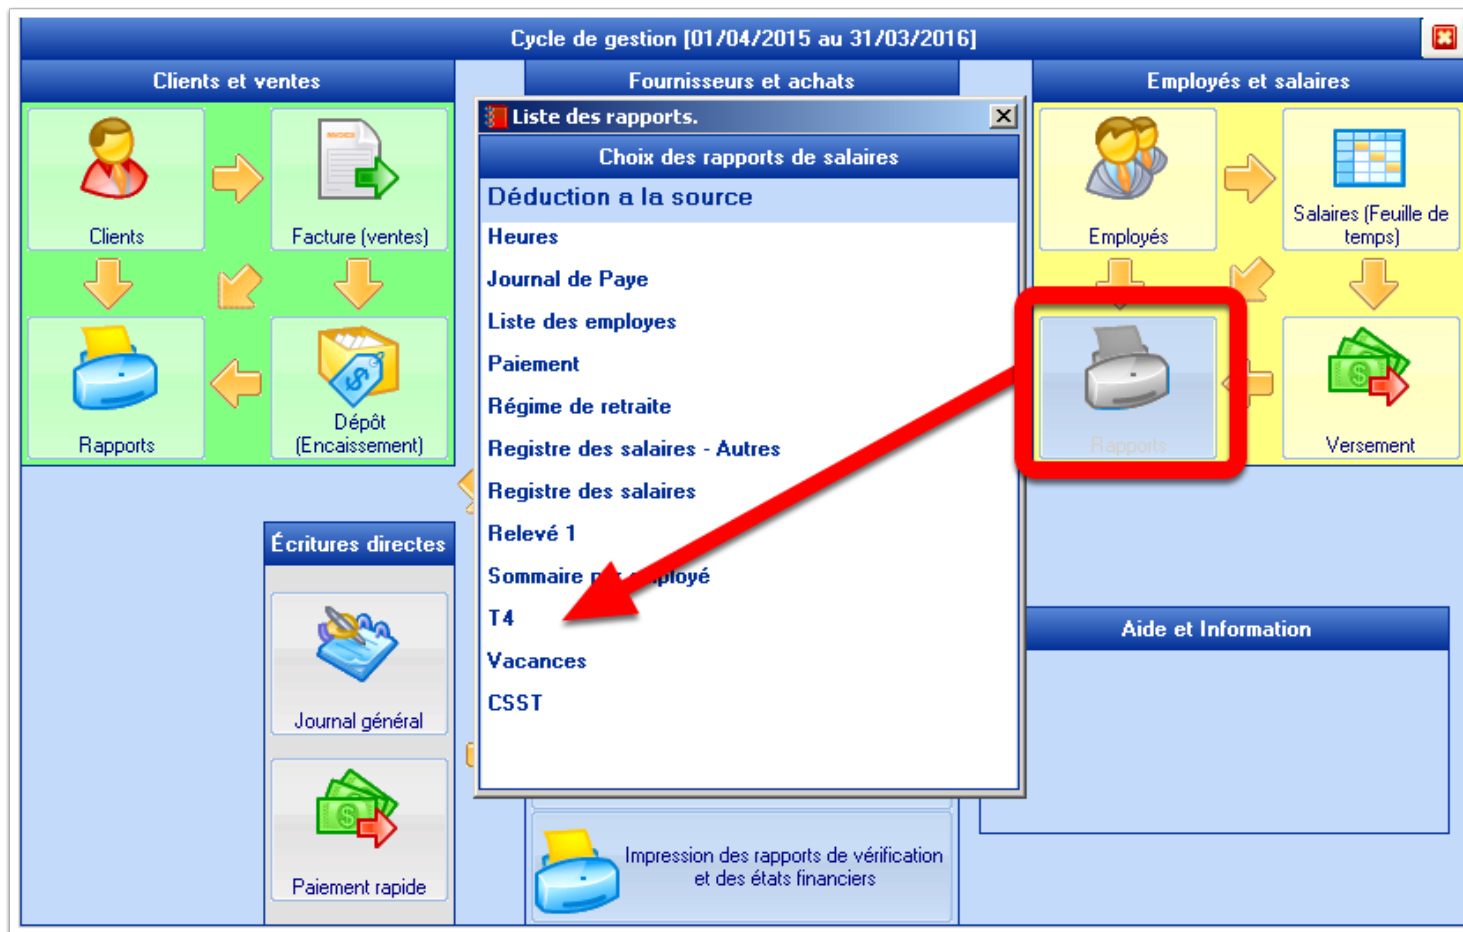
Cycle de gestion [01/04/2015 au 31/03/2016]

Clients et ventes

Clients

Facture (ventes)

Rapports

Dépôt (Encaissement)

Fournisseurs et achats

Liste des rapports.

Choix des rapports de salaires

Déduction a la source

Heures

Journal de Paye

Liste des employes

Paiement

Régime de retraite

Registre des salaires - Autres

Registre des salaires

Relevé 1

Sommaire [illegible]ployé

T4

Vacances

CSST

Employés et salaires

Employés

Salaires (Feuille de temps)

Rapports

Versement

Écritures directes

Journal général

Paiement rapide

Aide et Information

Impression des rapports de vérification et des états financiers